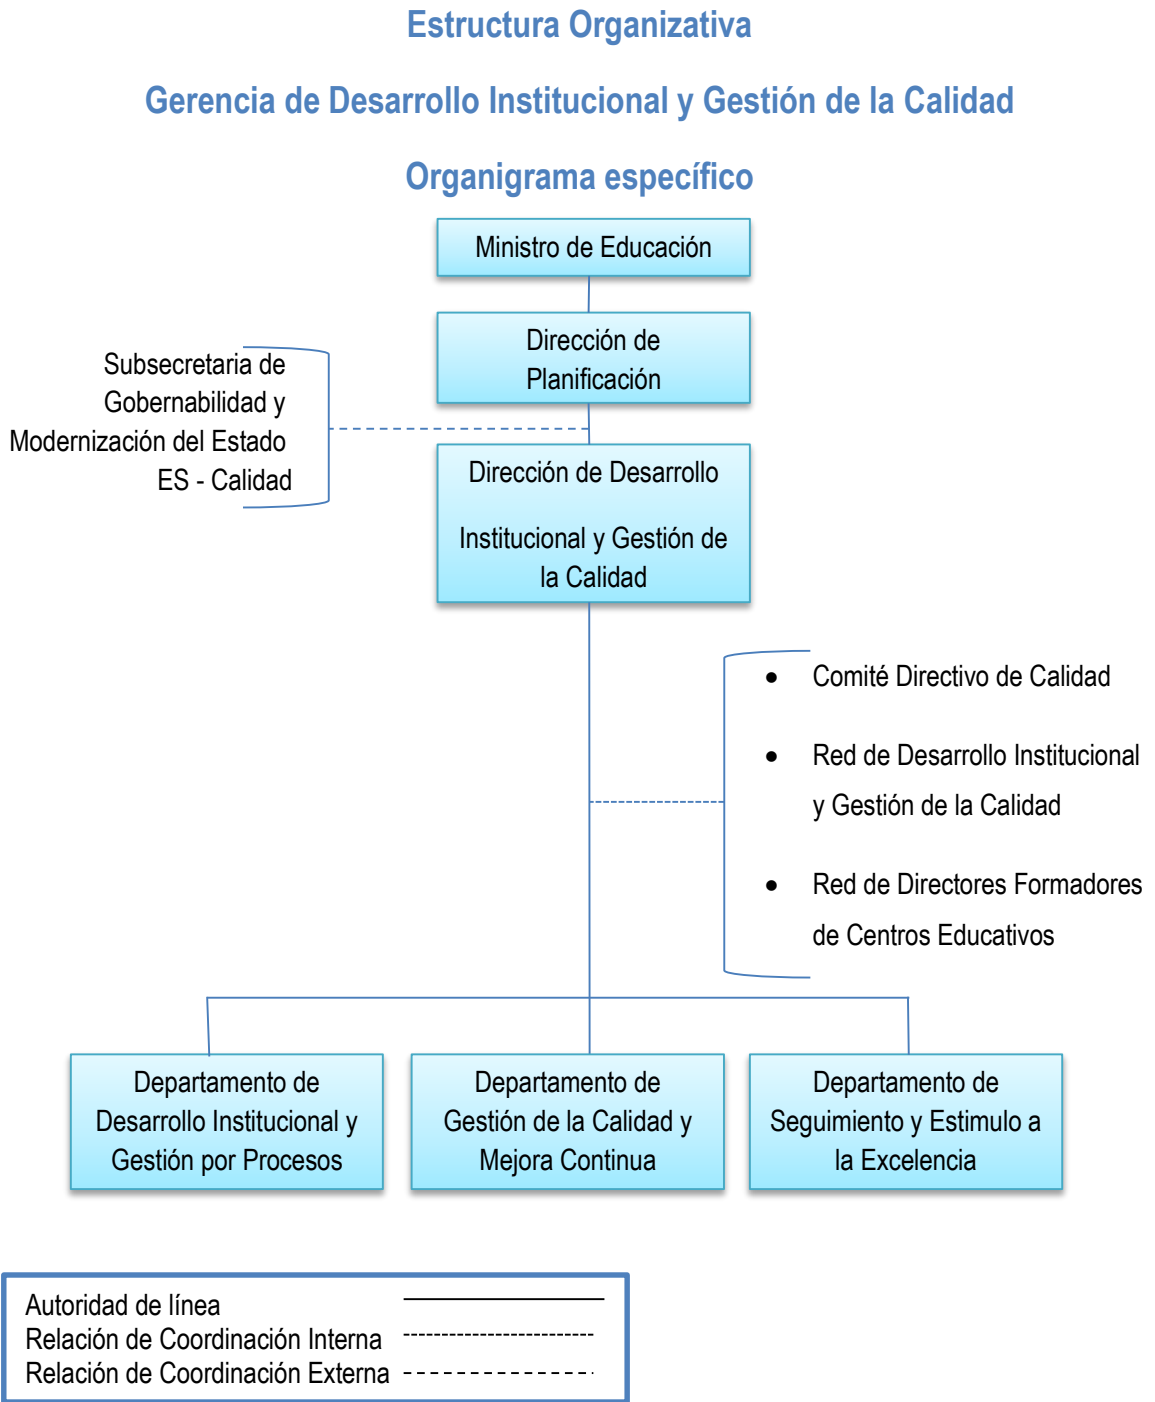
Estructura Organizativa

Gerencia de Desarrollo Institucional y Gestión de la Calidad

Organigrama específico

Ministro de Educación

Dirección de Planificación

Subsecretaria de Gobernabilidad y Modernización del Estado ES - Calidad

Dirección de Desarrollo Institucional y Gestión de la Calidad

- Comité Directivo de Calidad
- Red de Desarrollo Institucional y Gestión de la Calidad
- Red de Directores Formadores de Centros Educativos

Departamento de Desarrollo Institucional y Gestión por Procesos

Departamento de Gestión de la Calidad y Mejora Continua

Departamento de Seguimiento y Estimulo a la Excelencia

Autoridad de línea
Relación de Coordinación Interna
Relación de Coordinación Externa